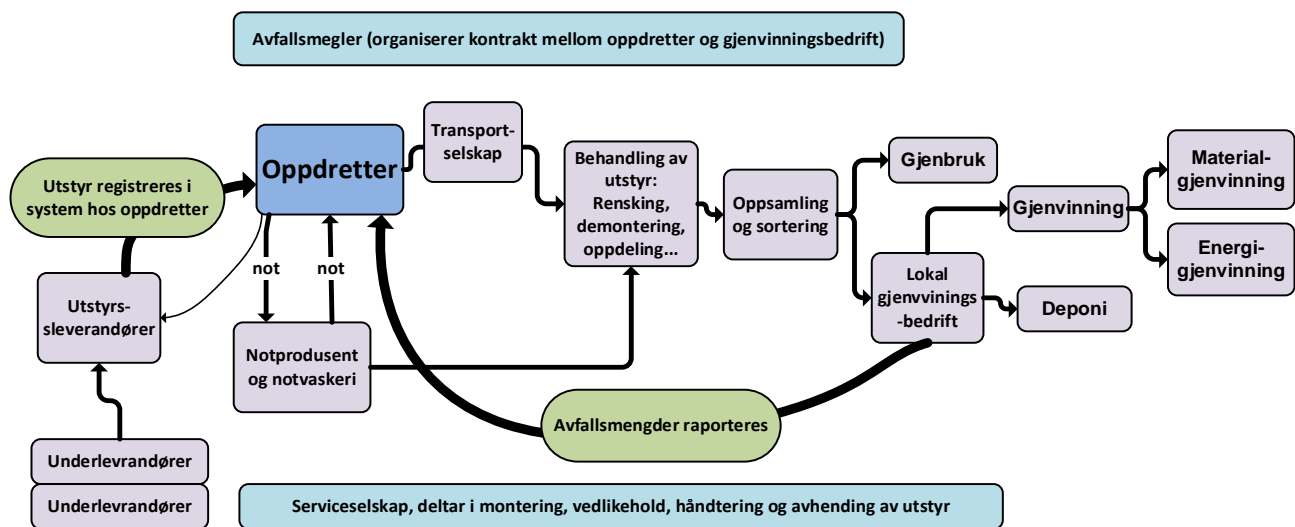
Avfallsmegler (organiserer kontrakt mellom oppdretter og gjenvinningsbedrift)

Utstyr registreres i system hos oppdretter

Oppdretter

Transportselskap

Behandling av utstyr: Rensking, demontering, oppdeling...

Oppsamling og sortering

Gjenbruk

Gjenvinning

Material-gjenvinning

Energi-gjenvinning

Lokal gjenvvinnings-bedrift

Deponi

Utstyrs-sleverandører

not

not

Notprodusent og notvaskeri

Avfallsmengder raporteres

Underlevrandører

Underlevrandører

Serviceselskap, deltar i montering, vedlikehold, håndtering og avhending av utstyr